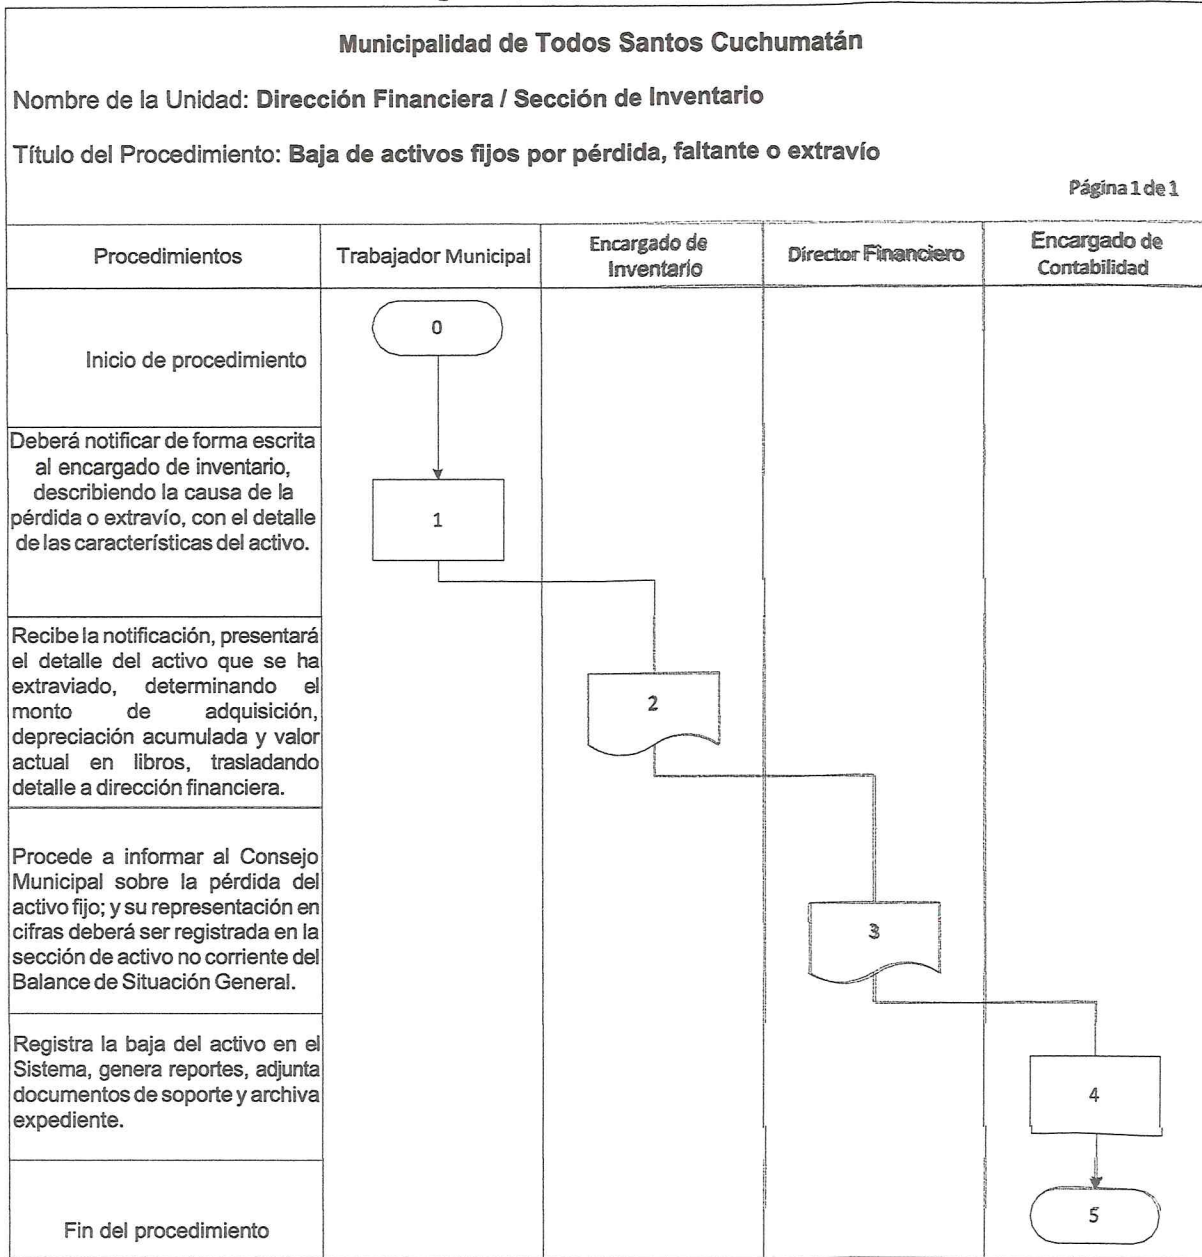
Municipalidad de Todos Santos Cuchumatán

Nombre de la Unidad: Dirección Financiera / Sección de Inventario

Título del Procedimiento: Baja de activos fijos por pérdida, faltante o extravío

Página 1 de 1

| Procedimientos | Trabajador Municipal | Encargado de Inventario | Director Financiero | Encargado de Contabilidad |
|---|---|---|---|---|
| Inicio de procedimiento | 0 | | | |
| Deberá notificar de forma escrita al encargado de inventario, describiendo la causa de la pérdida o extravío, con el detalle de las características del activo. | 1 | | | |
| Recibe la notificación, presentará el detalle del activo que se ha extraviado, determinando el monto de adquisición, depreciación acumulada y valor actual en libros, trasladando detalle a dirección financiera. | | 2 | | |
| Procede a informar al Consejo Municipal sobre la pérdida del activo fijo; y su representación en cifras deberá ser registrada en la sección de activo no corriente del Balance de Situación General. | | | 3 | |
| Registra la baja del activo en el Sistema, genera reportes, adjunta documentos de soporte y archiva expediente. | | | | 4 |
| Fin del procedimiento | | | | 5 |